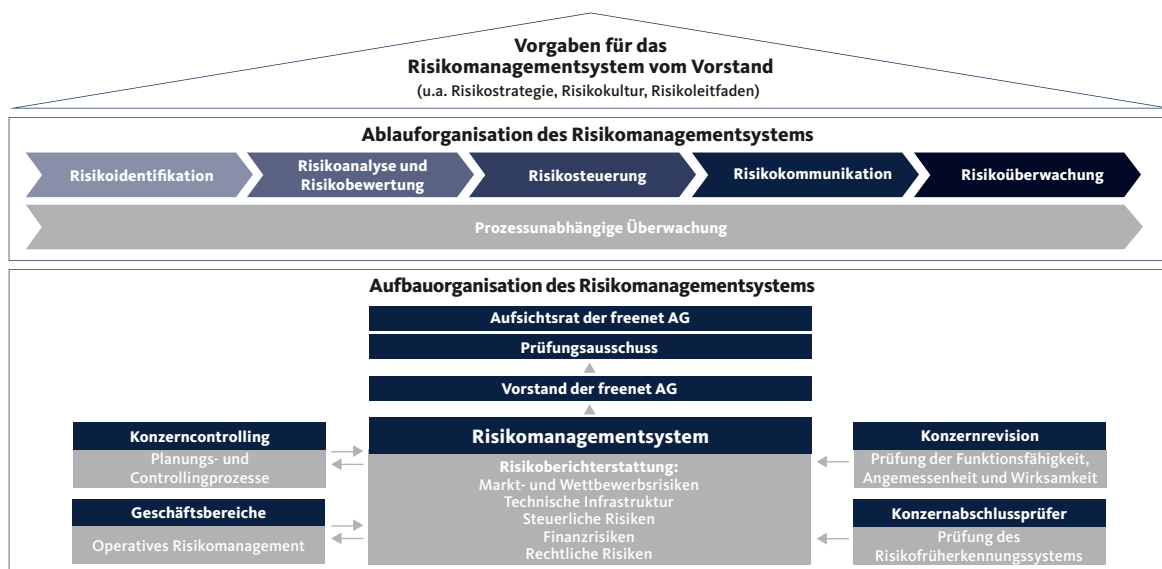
Vorgaben für das Risikomanagementsystem vom Vorstand
(u.a. Risikostrategie, Risikokultur, Risikoleitfaden)

Ablauforganisation des Risikomanagementsystems

Risikoidentifikation

Risikoanalyse und Risikobewertung

Risikosteuerung

Risikokommunikation

Risikoüberwachung

Prozessunabhängige Überwachung

Aufbauorganisation des Risikomanagementsystems

Aufsichtsrat der freenet AG

Prüfungsausschuss

Vorstand der freenet AG

Konzerncontrolling
Planungs- und Controllingprozesse

Geschäftsbereiche
Operatives Risikomanagement

Risikomanagementsystem
Risikoberichterstattung:
Markt- und Wettbewerbsrisiken
Technische Infrastruktur
Steuerliche Risiken
Finanzrisiken
Rechtliche Risiken

Konzernrevision
Prüfung der Funktionsfähigkeit, Angemessenheit und Wirksamkeit

Konzernabschlussprüfer
Prüfung des Risikofrüherkennungssystems